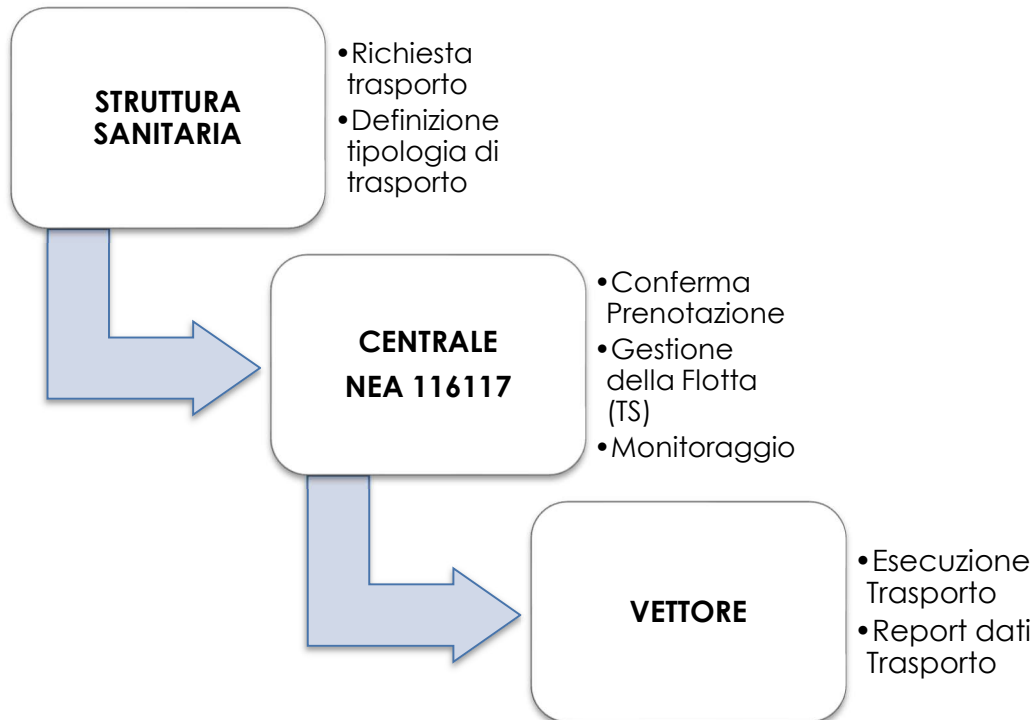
STRUTTURA SANITARIA

•Richiesta trasporto
•Definizione tipologia di trasporto

CENTRALE NEA 116117

•Conferma Prenotazione
•Gestione della Flotta (TS)
•Monitoraggio

VETTORE

•Esecuzione Trasporto
•Report dati Trasporto